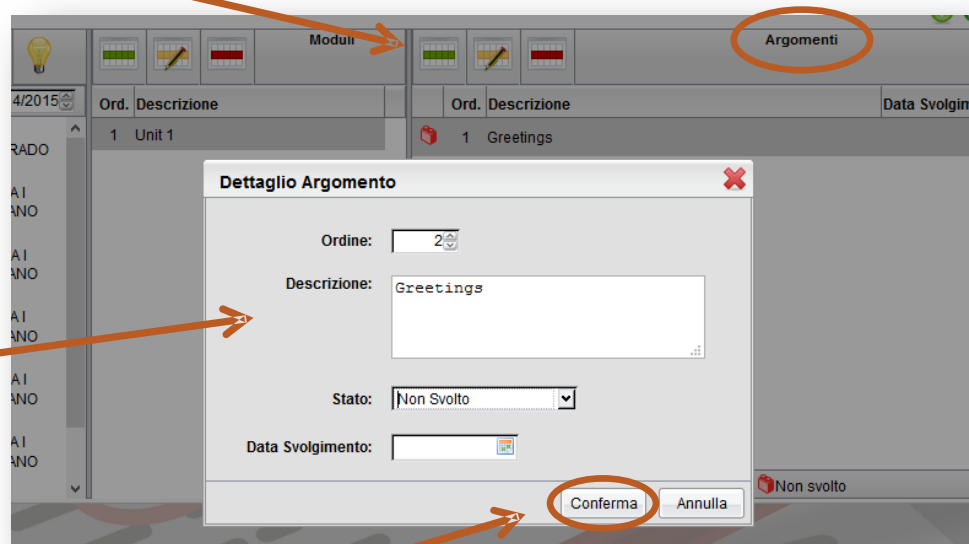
Moduli

Argomenti

4/2015

Ord. Descrizione

1 Unit 1

RADO

A I
ANO

A I
ANO

A I
ANO

A I
ANO

A I
ANO

Ord. Descrizione

Data Svolgim

1 Greetings

Dettaglio Argomento

Ordine: 2

Descrizione: Greetings

Stato: Non Svolto

Data Svolgimento:

Conferma

Annulla

Non svolto